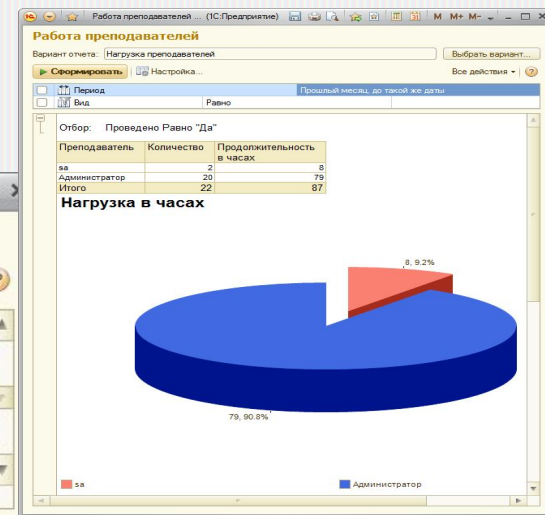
Работа преподавателей ... (1С:Предприятие) M M+ M-

Работа преподавателей

Вариант отчета: Нагрузка преподавателей

Выбрать вариант...

Сформировать Настройка...

Все действия

| | Период | | Прошлый месяц, до такой же даты |
|---|---|---|---|
| | Вид | Равно | |

Отбор: Проведено Равно "Да"

| Преподаватель | Количество | Продолжительность в часах |
|---|---|---|
| sa | 2 | 8 |
| Администратор | 20 | 79 |
| Итого | 22 | 87 |

Нагрузка в часах

8, 9.2%

79, 90.8%

sa

Администратор